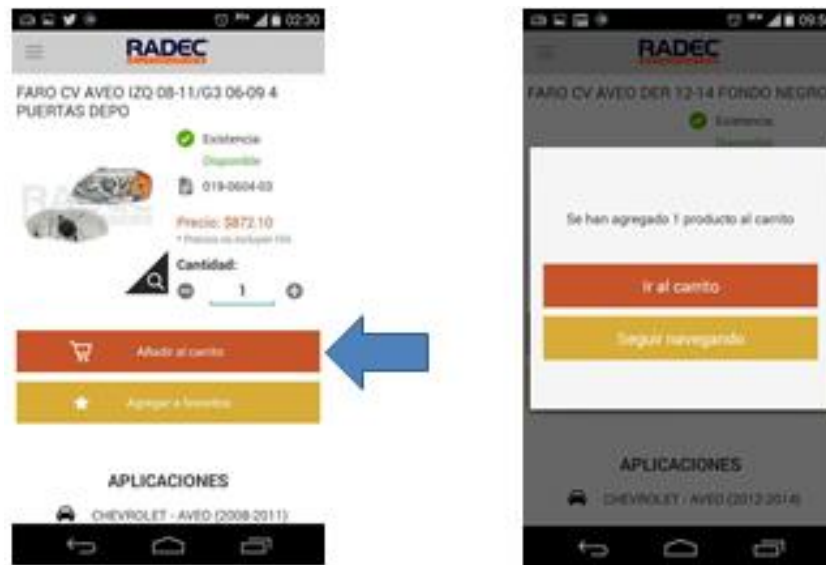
02:30

RADEC

FARO CV AVEO IZQ 08-11/G3 06-09 4 PUERTAS DEPO

Existencia
Disponible
019-0604-03
Precio: $872.10
* Precios no incluyen IVA
Cantidad:
1

Añadir al carrito
Agregar a favoritos

APLICACIONES
CHEVROLET - AVEO (2008-2011)

09:5

RADEC

FARO CV AVEO DER 12-14 FONDO NEGRO
Existencia
Disponible

Se han agregado 1 producto al carrito

Ir al carrito
Seguir navegando

APLICACIONES
CHEVROLET - AVEO (2012-2014)